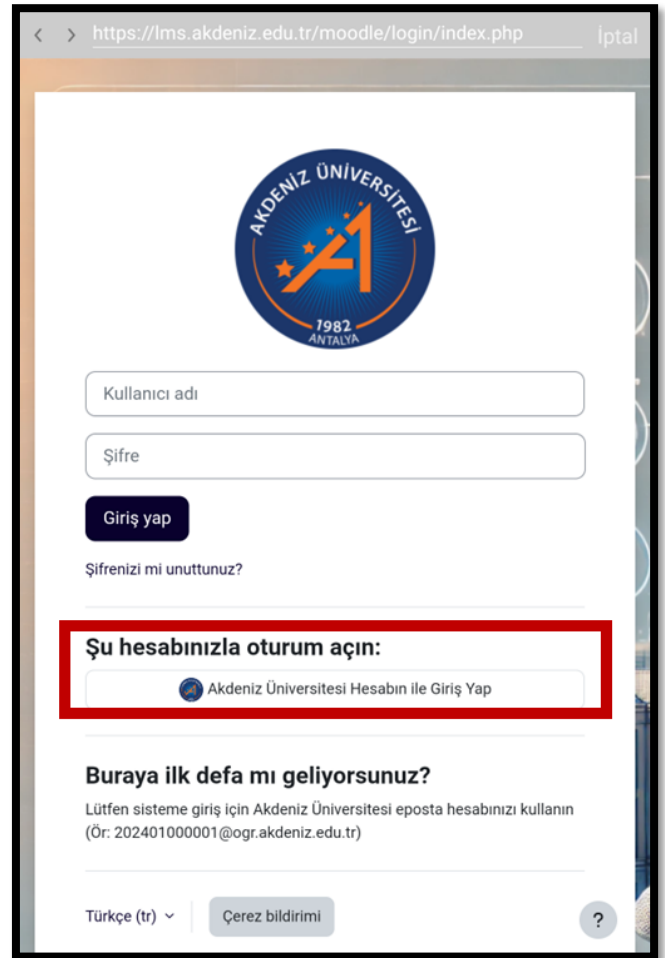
https://lms.akdeniz.edu.tr/moodle/login/index.php

İptal

AKDENİZ ÜNİVERSİTESİ
1982
ANTALYA

Kullanıcı adı

Şifre

Giriş yap

Şifrenizi mi unuttunuz?

Şu hesabınızla oturum açın:

Akdeniz Üniversitesi Hesabın ile Giriş Yap

Buraya ilk defa mı geliyorsunuz?

Lütfen sisteme giriş için Akdeniz Üniversitesi eposta hesabınızı kullanın (Ör: 202401000001@ogr.akdeniz.edu.tr)

Türkçe (tr)

Çerez bildirimi

?